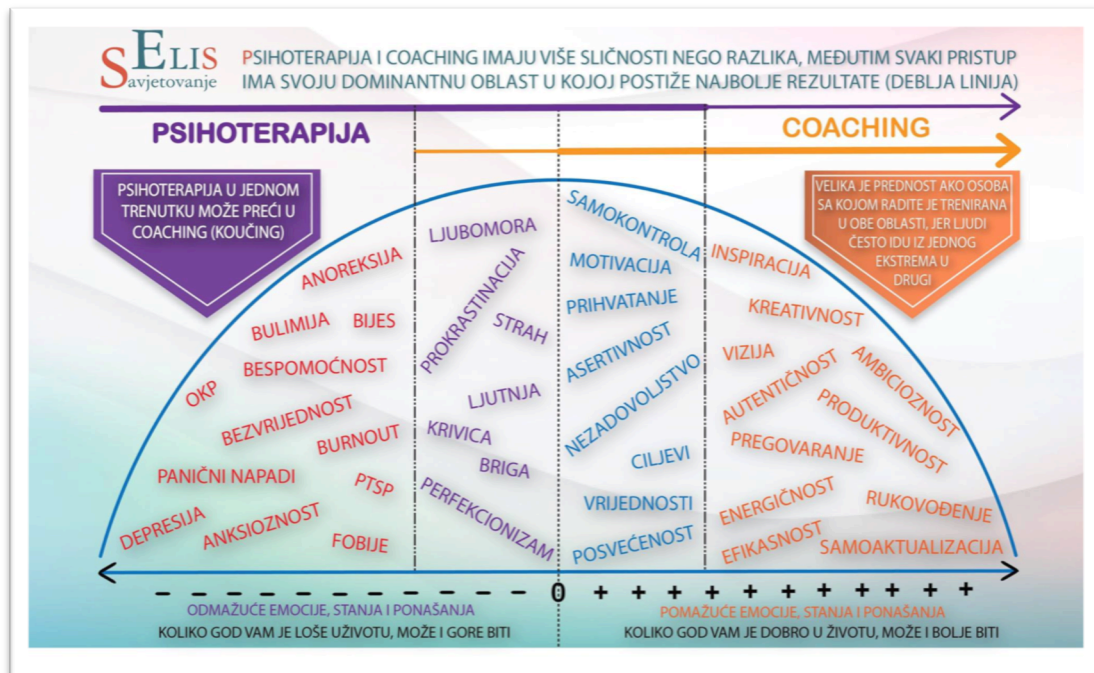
SELIS
Savjetovanje

PSIHOTERAPIJA I COACHING IMAJU VIŠE SLIČNOSTI NEGO RAZLIKA, MEĐUTIM SVAKI PRISTUP IMA SVOJU DOMINANTNU OBLAST U KOJOJ POSTIŽE NAJBOLJE REZULTATE (DEBLJA LINIJA)

PSIHOTERAPIJA

COACHING

PSIHOTERAPIJA U JEDNOM TRENUTKU MOŽE PREĆI U COACHING (KOUČING)

VELIKA JE PREDNOST AKO OSOBA SA KOJOM RADITE JE TRENIRANA U OBE OBLASTI, JER LJUDI ČESTO IDU IZ JEDNOG EKSTREMA U DRUGI

ANOREKSIJA
BULIMIJA
BIJES
BESPOMOĆNOST
OKP
BEZVRIJEDNOST
BURNOUT
PANIČNI NAPADI
PTSP
DEPRESIJA
ANKSIOZNOST
FOBIJE

LJUBOMORA
PROKRASTINACIJA
STRAH
LJUTNJA
KRIVICA
BRIGA
PERFEKCIONIZAM

SAMOKONTROLA
MOTIVACIJA
PRIHVATANJE
ASERTIVNOST
NEZADOVOLJSTVO
CILJEVI
VRIJEDNOSTI
POSVEĆENOST

INSPIRACIJA
KREATIVNOST
VIZIJA
AMBICIOZNOST
AUTENTIČNOST
PRODUKTIVNOST
PREGOVARANJE
ENERGIČNOST
RUKOVOĐENJE
EFIKASNOST
SAMOAKTUALIZACIJA

– – – – – – – – – – – – – – 0 + + + + + + + + + + + + +

ODMAŽUĆE EMOCIJE, STANJA I PONAŠANJA
KOLIKO GOD VAM JE LOŠE UŽIVOTU, MOŽE I GORE BITI

POMAŽUĆE EMOCIJE, STANJA I PONAŠANJA
KOLIKO GOD VAM JE DOBRO U ŽIVOTU, MOŽE I BOLJE BITI